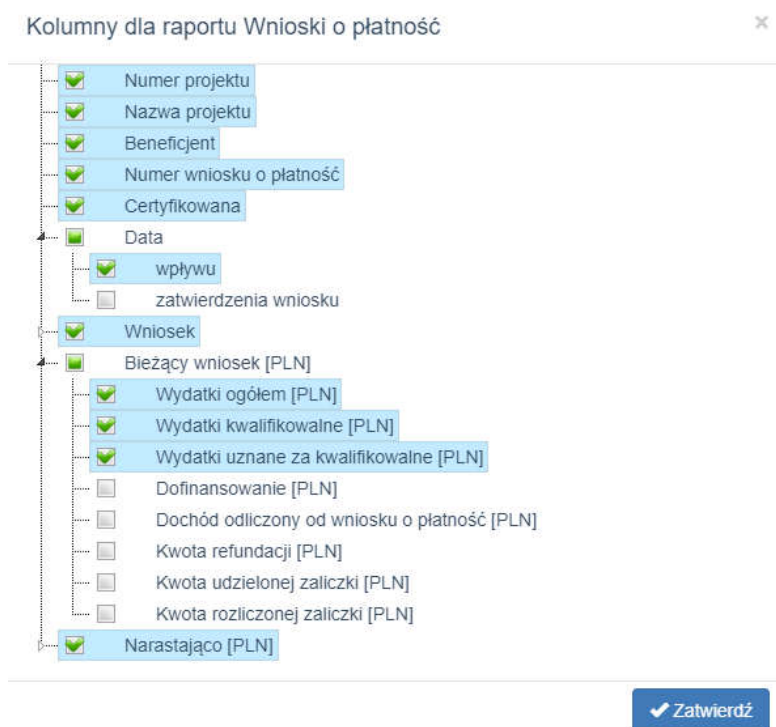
Kolumny dla raportu Wnioski o płatność

×

Numer projektu
Nazwa projektu
Beneficjent
Numer wniosku o płatność
Certyfikowana
Data
wpływu
zatwierdzenia wniosku
Wniosek
Bieżący wniosek [PLN]
Wydatki ogółem [PLN]
Wydatki kwalifikowalne [PLN]
Wydatki uznane za kwalifikowalne [PLN]
Dofinansowanie [PLN]
Dochód odliczony od wniosku o płatność [PLN]
Kwota refundacji [PLN]
Kwota udzielonej zaliczki [PLN]
Kwota rozliczonej zaliczki [PLN]
Narastająco [PLN]

✔ Zatwierdź